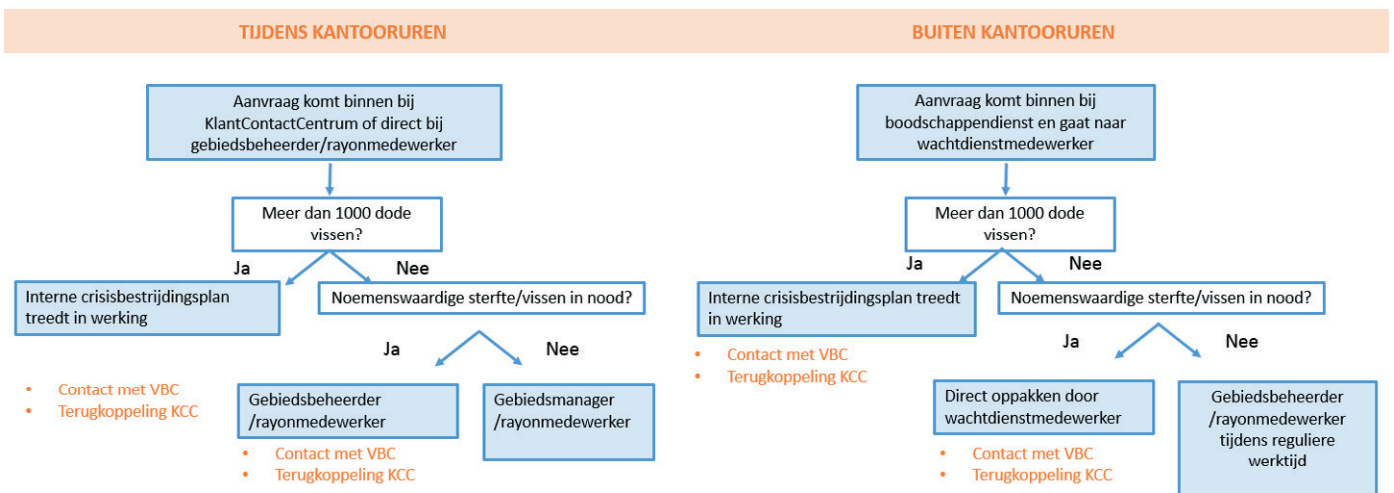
TIJDENS KANTOORUREN

Aanvraag komt binnen bij KlantContactCentrum of direct bij gebiedsbeheerder/rayonmedewerker

Meer dan 1000 dode vissen?

Ja

Nee

Interne crisisbestrijdingsplan treedt in werking

- Contact met VBC
- Terugkoppeling KCC

Noemenswaardige sterfte/vissen in nood?

Ja

Nee

Gebiedsbeheerder /rayonmedewerker

- Contact met VBC
- Terugkoppeling KCC

Gebiedsmanager /rayonmedewerker

BUITEN KANTOORUREN

Aanvraag komt binnen bij boodschappendienst en gaat naar wachtdienstmedewerker

Meer dan 1000 dode vissen?

Ja

Nee

Interne crisisbestrijdingsplan treedt in werking

- Contact met VBC
- Terugkoppeling KCC

Noemenswaardige sterfte/vissen in nood?

Ja

Nee

Direct oppakken door wachtdienstmedewerker

- Contact met VBC
- Terugkoppeling KCC

Gebiedsbeheerder /rayonmedewerker tijdens reguliere werktijd